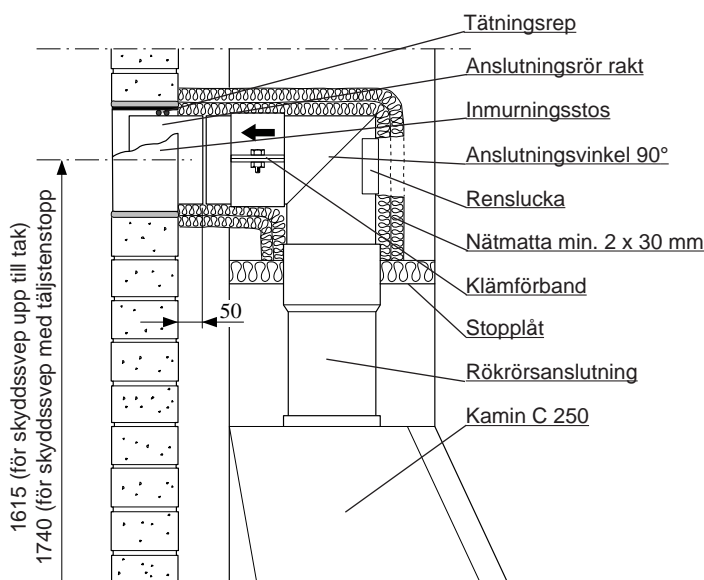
Tätningsrep
Anslutningsrör rakt
Inmurningsstos
Anslutningsvinkel 90°
Renslucka
Nätmatta min. 2 x 30 mm
Klämförband
Stopplåt
Rökrörsanslutning
Kamin C 250
50
1615 (för skyddssvep upp till tak)
1740 (för skyddssvep med täljstenstopp